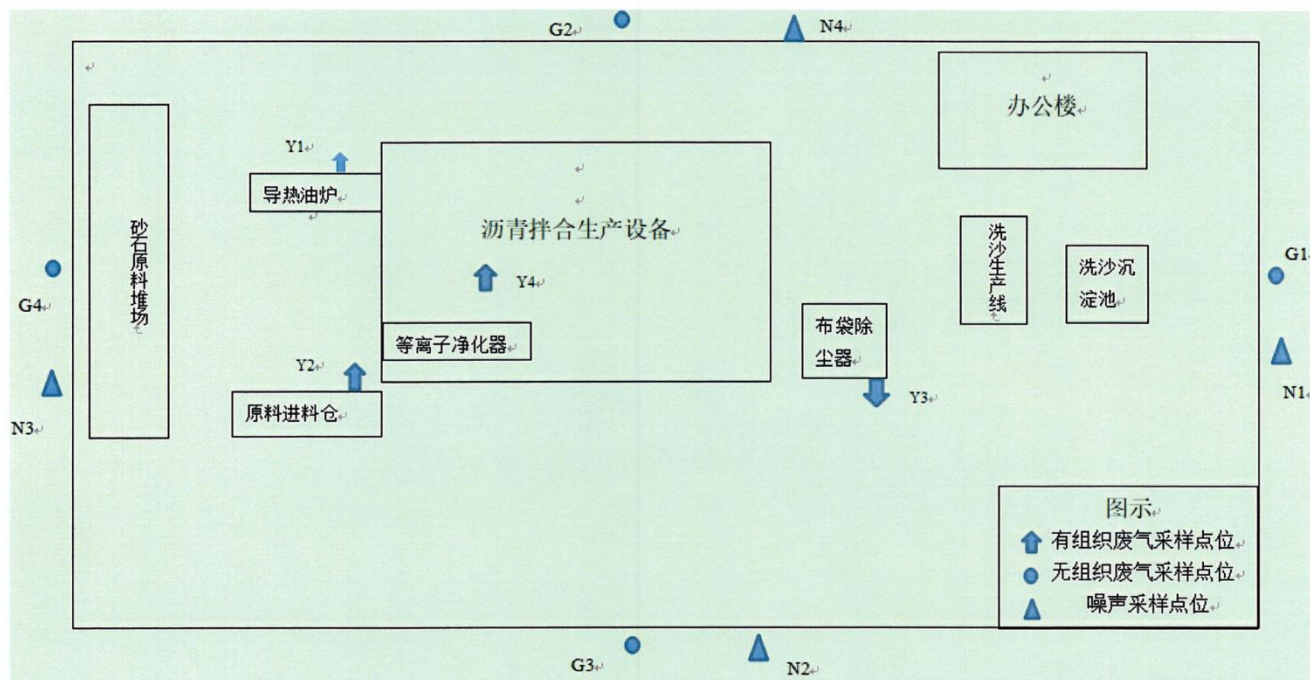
G2 N4

办公楼

Y1

导热油炉

沥青拌合生产设备

砂石原料堆场

G4

Y4

洗沙生产线

洗沙沉淀池

G1

等离子净化器

布袋除尘器

Y2

N3

原料进料仓

Y3

N1

图示
有组织废气采样点位
无组织废气采样点位
噪声采样点位

G3 N2